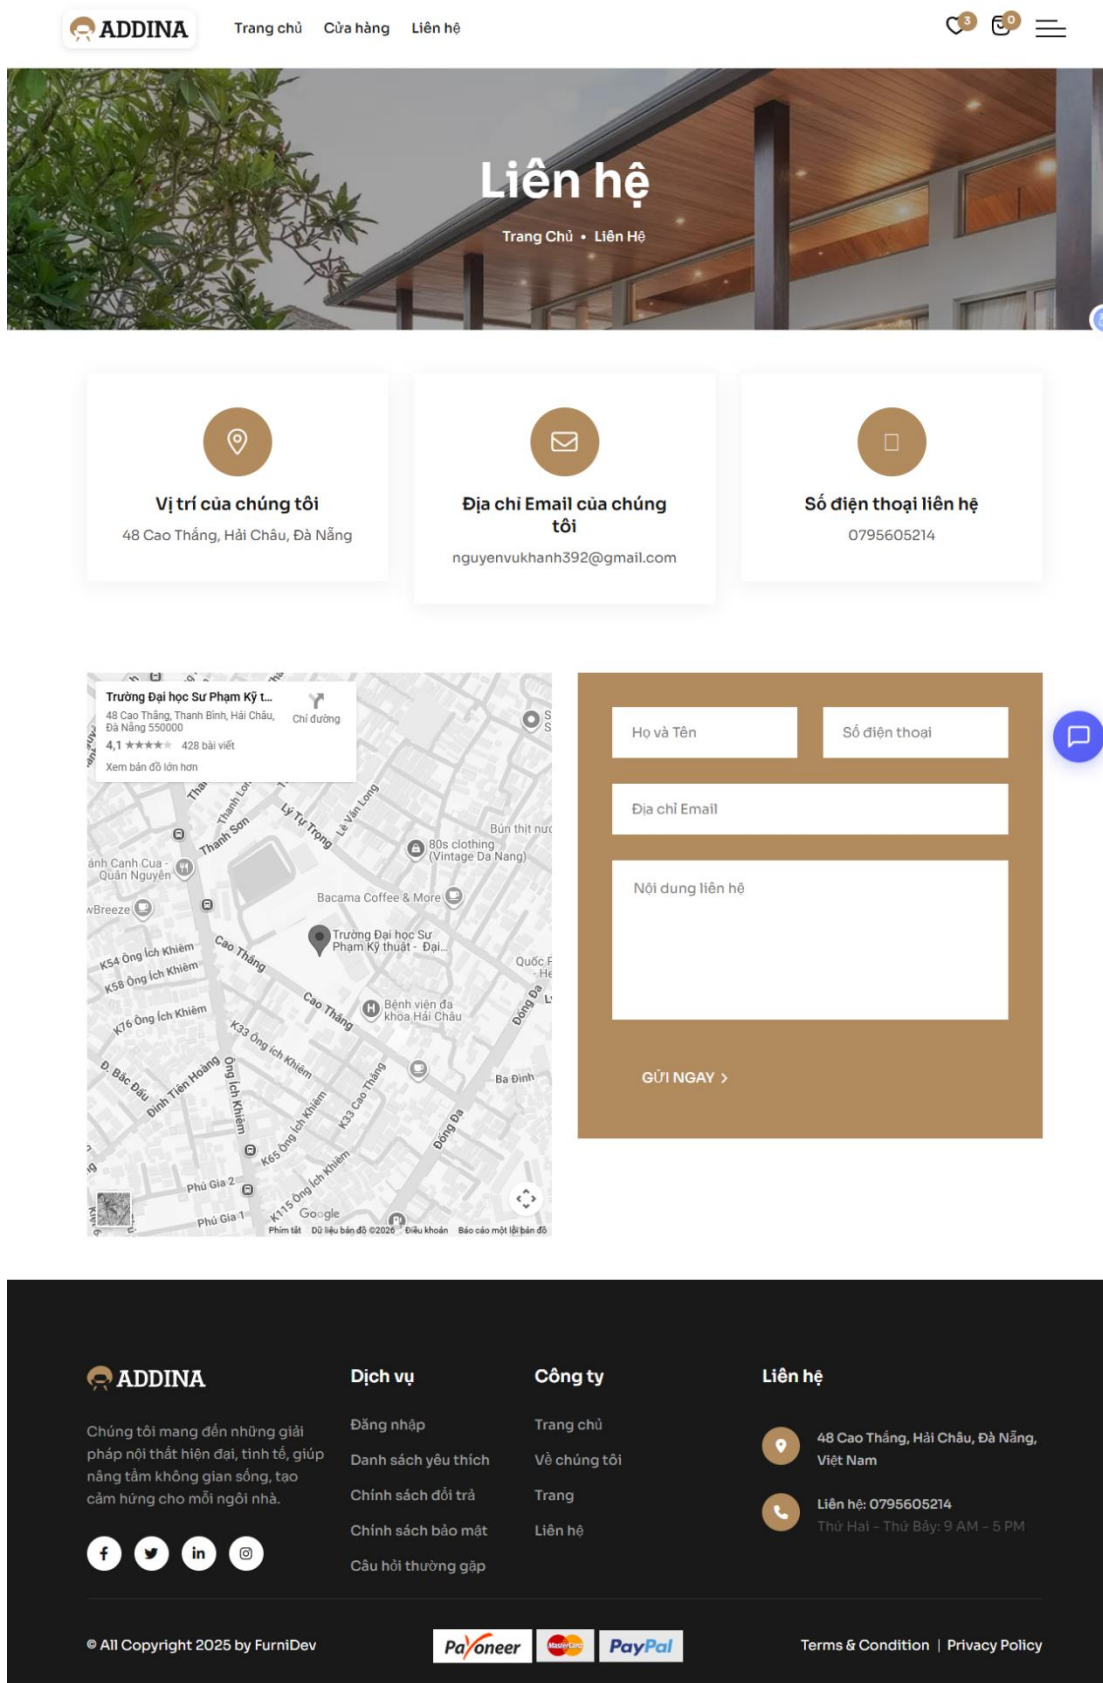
ADDINA

Trang chủ Cửa hàng Liên hệ

3 0

Liên hệ

Trang Chủ • Liên Hệ

Vị trí của chúng tôi

48 Cao Thắng, Hải Châu, Đà Nẵng

Địa chỉ Email của chúng tôi

nguyenvukhanh392@gmail.com

Số điện thoại liên hệ

0795605214

Trường Đại học Sư Phạm Kỹ t...
48 Cao Thắng, Thanh Bình, Hải Châu, Đà Nẵng 550000
Chỉ đường
4,1 ★★★★ 428 bài viết
Xem bản đồ lớn hơn

Thanh Sơn
Lý Tự Trọng
Lê Văn Long
Bún thịt nư
80s clothing (Vintage Da Nang)
ánh Canh Cua - Quán Nguyên
Bacama Coffee & More
Breeze
Trường Đại học Sư Phạm Kỹ thuật - Đại...
Cao Thắng
K54 Ông Ích Khiêm
K58 Ông Ích Khiêm
Quốc
Bệnh viện đa khoa Hải Châu
K76 Ông Ích Khiêm
K33 Ông Ích Khiêm
Đống Đa
Bắc Đẩu
Đinh Tiên Hoàng
Ông Ích Khiêm
K33 Cao Thắng
Ba Đình
K65 Ông Ích Khiêm
Đống Đa
Phú Gia 2
Phú Gia 1
K115 Ông Ích Khiêm
Google
Phím tắt Dữ liệu bản đồ ©2025 Điều khoản Báo cáo một lỗi bản đồ

Họ và Tên
Số điện thoại
Địa chỉ Email
Nội dung liên hệ
GỬI NGAY >

ADDINA

Chúng tôi mang đến những giải pháp nội thất hiện đại, tinh tế, giúp nâng tầm không gian sống, tạo cảm hứng cho mỗi ngôi nhà.

Dịch vụ
Đăng nhập
Danh sách yêu thích
Chính sách đổi trả
Chính sách bảo mật
Câu hỏi thường gặp

Công ty
Trang chủ
Về chúng tôi
Trang
Liên hệ

Liên hệ
48 Cao Thắng, Hải Châu, Đà Nẵng, Việt Nam
Liên hệ: 0795605214
Thứ Hai - Thứ Bảy: 9 AM - 5 PM

© All Copyright 2025 by FurniDev

Payoneer MasterCard PayPal

Terms & Condition | Privacy Policy